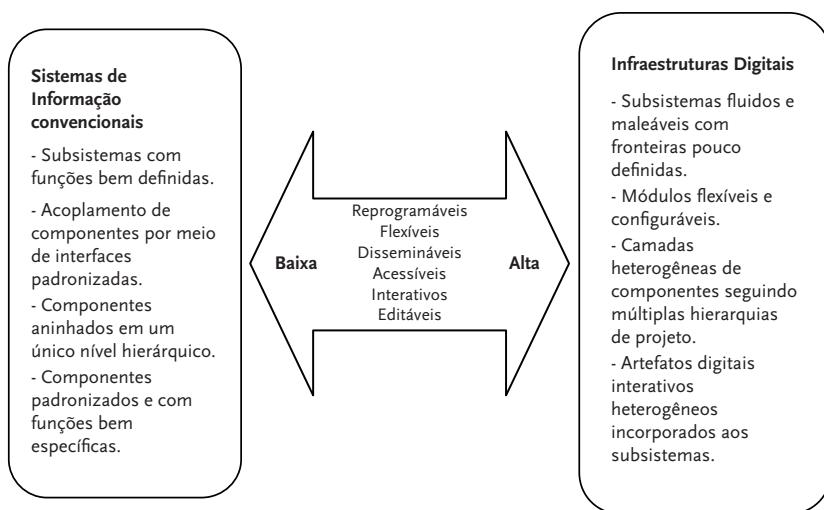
Sistemas de Informação convencionais

- Subsistemas com funções bem definidas.

- Acoplamento de componentes por meio de interfaces padronizadas.

- Componentes aninhados em um único nível hierárquico.

- Componentes padronizados e com funções bem específicas.

Baixa

Reprogramáveis
Flexíveis
Disseimináveis
Acessíveis
Interativos
Editáveis

Alta

Infraestruturas Digitais

- Subsistemas fluidos e maleáveis com fronteiras pouco definidas.

- Módulos flexíveis e configuráveis.

- Camadas heterogêneas de componentes seguindo múltiplas hierarquias de projeto.

- Artefatos digitais interativos heterogêneos incorporados aos subsistemas.